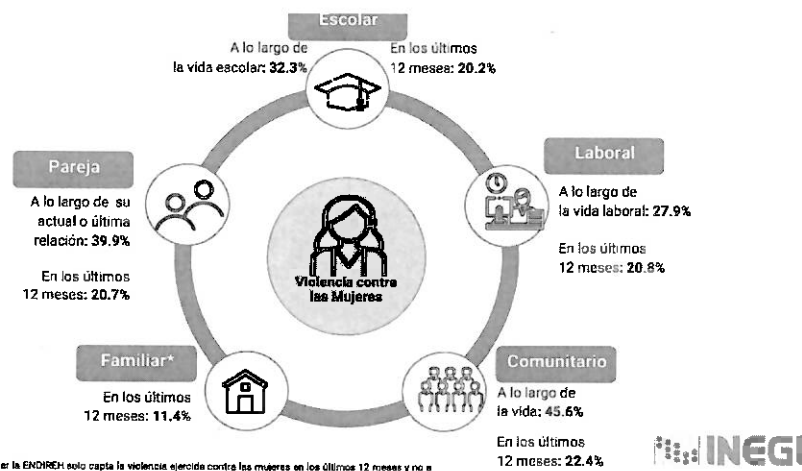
Escolar

A lo largo de la vida escolar: **32.3%**

En los últimos 12 meses: **20.2%**

Laboral

A lo largo de la vida laboral: **27.9%**

En los últimos 12 meses: **20.8%**

Pareja

A lo largo de su actual o última relación: **39.9%**

En los últimos 12 meses: **20.7%**

Violencia contra las Mujeres

Familiar*

En los últimos 12 meses: **11.4%**

Comunitario

A lo largo de la vida: **45.6%**

En los últimos 12 meses: **22.4%**

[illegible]r la ENDIREH solo capta la violencia ejercida contra las mujeres en los últimos 12 meses y no a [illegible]

INEGI